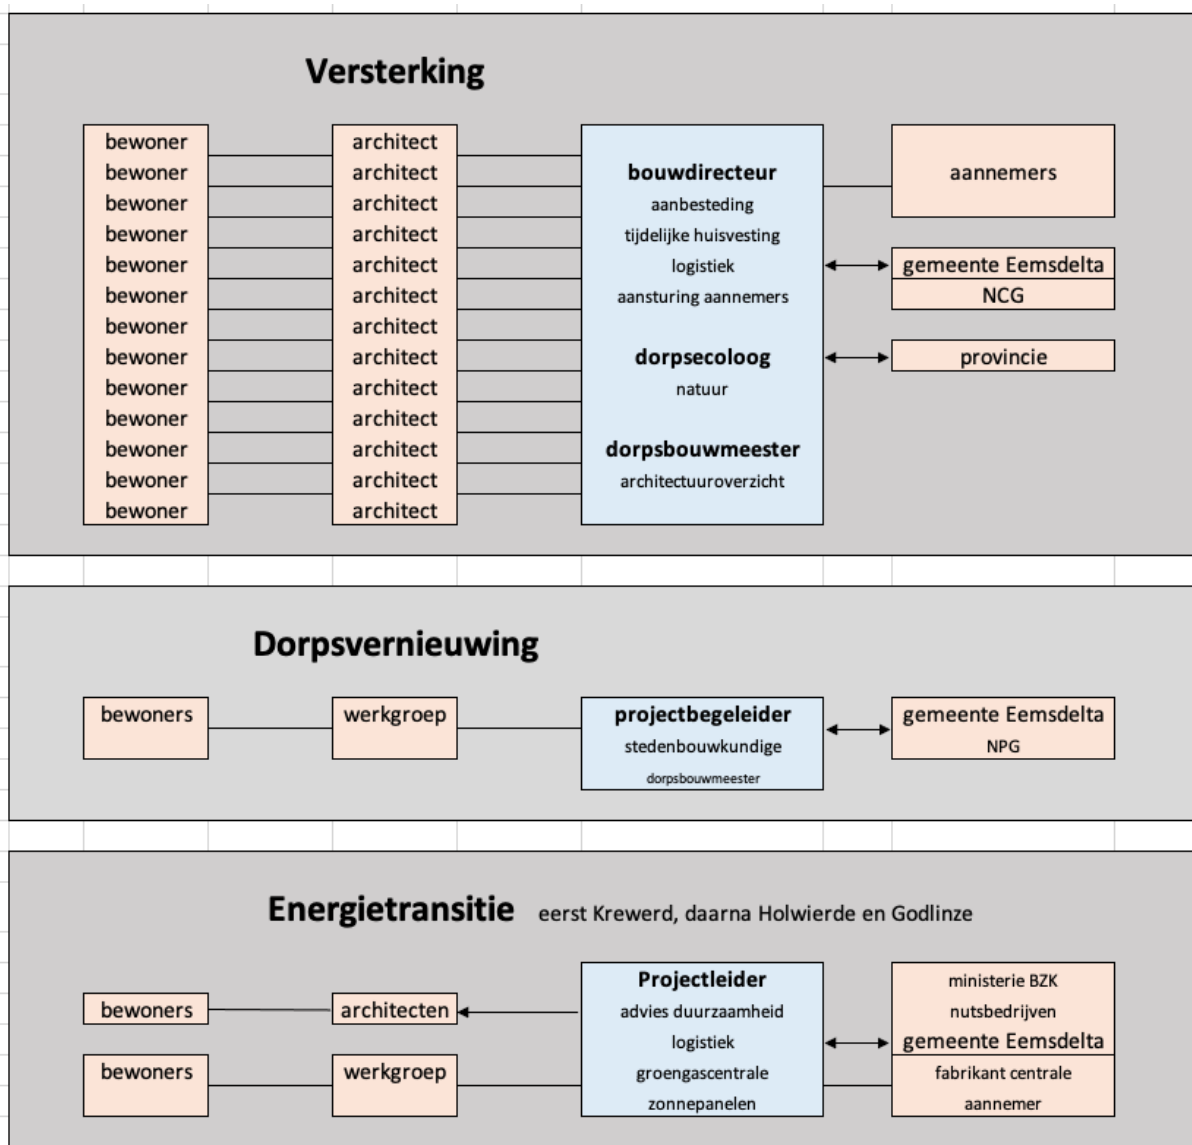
Versterking

bewoner
bewoner
bewoner
bewoner
bewoner
bewoner
bewoner
bewoner
bewoner
bewoner
bewoner
bewoner
bewoner

architect
architect
architect
architect
architect
architect
architect
architect
architect
architect
architect
architect
architect

bouwdirecteur
aanbesteding
tijdelijke huisvesting
logistiek
aansturing aannemers

dorpsecoloog
natuur

dorpsbouwmeester
architectuuroverzicht

aannemers

gemeente Eemsdelta
NCG

provincie

Dorpsvernieuwing

bewoners

werkgroep

projectbegeleider
stedenbouwkundige
dorpsbouwmeester

gemeente Eemsdelta
NPG

Energietransitie eerst Krewerd, daarna Holwierde en Godlinze

bewoners

architecten

bewoners

werkgroep

Projectleider
advies duurzaamheid
logistiek
groengascentrale
zonnepanelen

ministerie BZK
nutsbedrijven
gemeente Eemsdelta
fabrikant centrale
aannemer